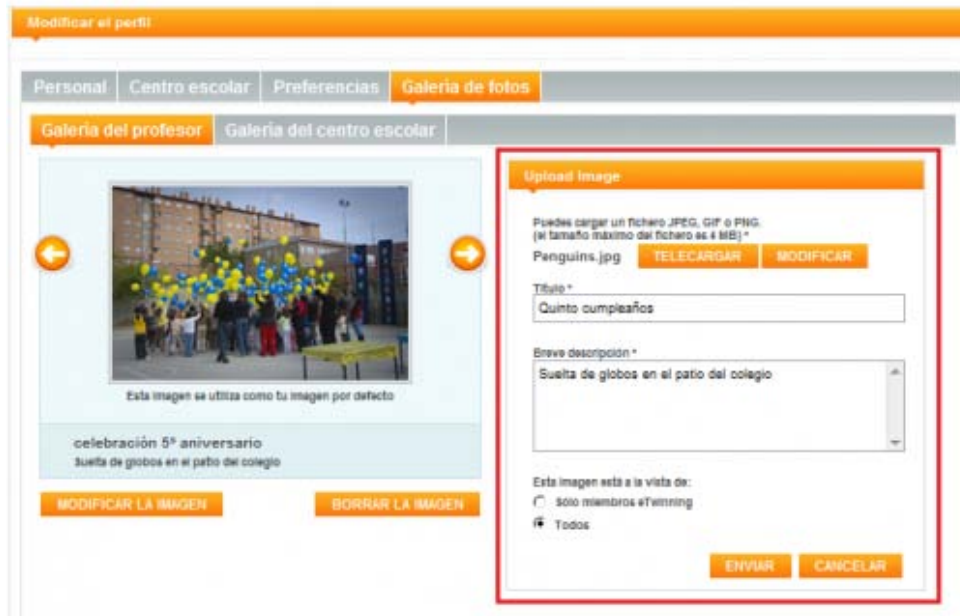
Modificar el perfil

Personal | Centro escolar | Preferencias | Galería de fotos

Galería del profesor | Galería del centro escolar

Esta imagen se utiliza como tu imagen por defecto

celebración 5º aniversario
Suelta de globos en el patio del colegio

MODIFICAR LA IMAGEN
BORRAR LA IMAGEN

Upload Image

Puedes cargar un fichero JPEG, GIF o PNG.
(el tamaño máximo del fichero es 4 MB) *

Penguins.jpg
TELECARGAR
MODIFICAR

Título *
Quinto cumpleaños

Breve descripción *
Suelta de globos en el patio del colegio

Esta imagen está a la vista de:
Sólo miembros eTwinning
Todos

ENVIAR
CANCELAR